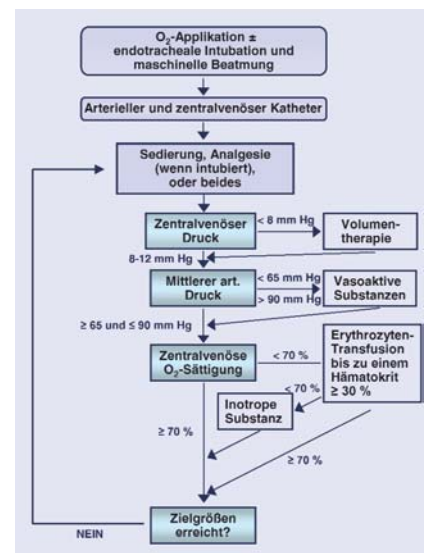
$O_2$-Applikation ± endotracheale Intubation und maschinelle Beatmung

Arterieller und zentralvenöser Katheter

Sedierung, Analgesie (wenn intubiert), oder beides

Zentralvenöser Druck

< 8 mm Hg

Volumentherapie

8-12 mm Hg

Mittlerer art. Druck

< 65 mm Hg

> 90 mm Hg

Vasoaktive Substanzen

≥ 65 und ≤ 90 mm Hg

Zentralvenöse $O_2$-Sättigung

< 70 %

Erythrozyten-Transfusion bis zu einem Hämatokrit ≥ 30 %

< 70 %

Inotrope Substanz

≥ 70 %

≥ 70 %

NEIN

Zielgrößen erreicht?